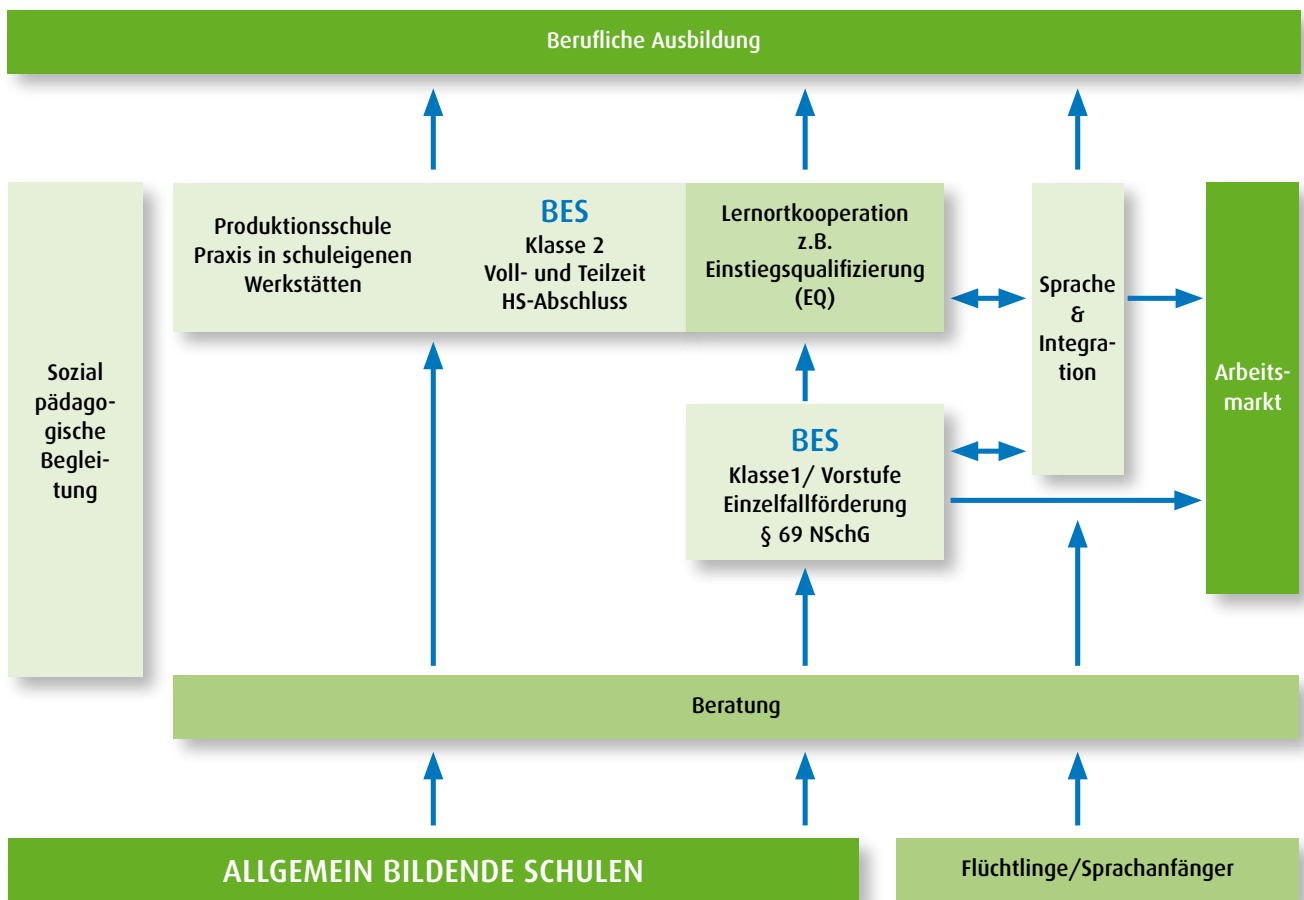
Berufliche Ausbildung

Sozial pädagogische Begleitung

Produktionsschule
Praxis in schuleigenen Werkstätten

BES
Klasse 2
Voll- und Teilzeit
HS-Abschluss

Lernortkooperation
z.B.
Einstiegsqualifizierung
(EQ)

Sprache
&
Integration

Arbeitsmarkt

BES
Klasse1/ Vorstufe
Einzelfallförderung
§ 69 NSchG

Beratung

ALLGEMEIN BILDENDE SCHULEN

Flüchtlinge/Sprachanfänger